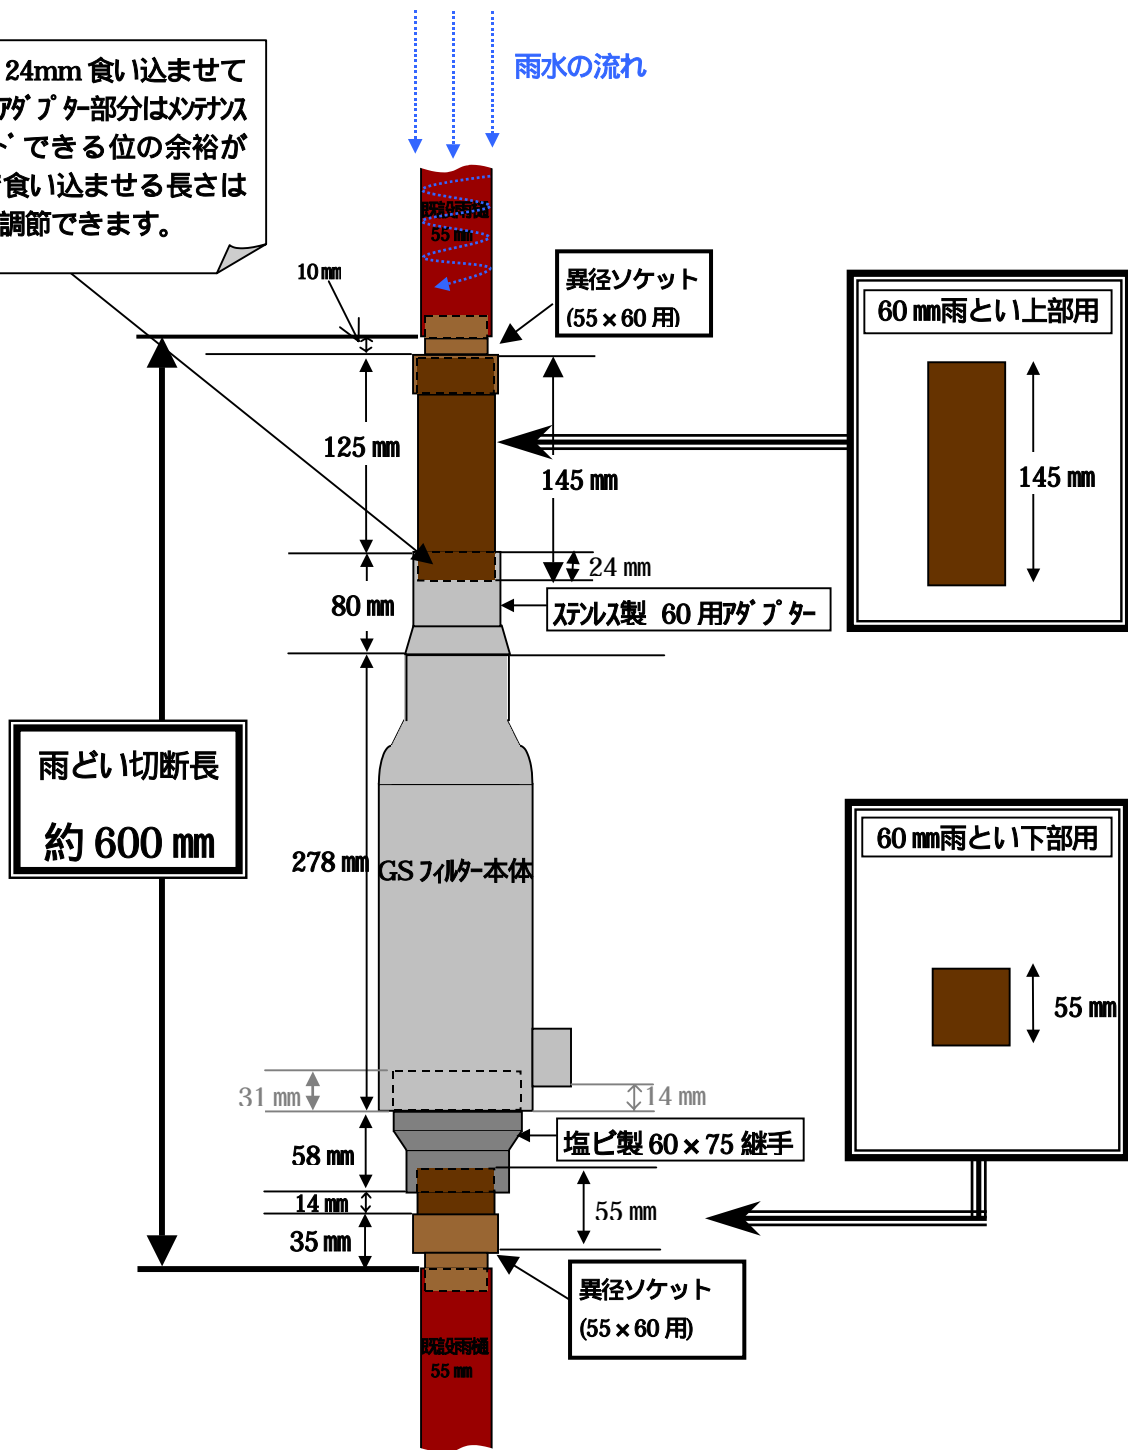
24mm 食い込ませて
ｱﾀﾞﾌﾟﾀｰ部分はﾒﾝﾃﾅﾝｽ
ﾞできる位の余裕が
食い込ませる長さは
調節できます。

雨水の流れ

既設雨樋
55 mm

10 mm

異径ソケット
(55×60 用)

60 mm雨とい上部用

145 mm

125 mm

145 mm

24 mm

80 mm

ｽﾃﾝﾚｽ製 60 用ｱﾀﾞﾌﾟﾀｰ

雨どい切断長
約 600 mm

278 mm

GS ﾌｨﾙﾀｰ本体

60 mm雨とい下部用

55 mm

31 mm

14 mm

塩ビ製 60×75 継手

58 mm

14 mm

55 mm

35 mm

異径ソケット
(55×60 用)

既設雨樋
55 mm